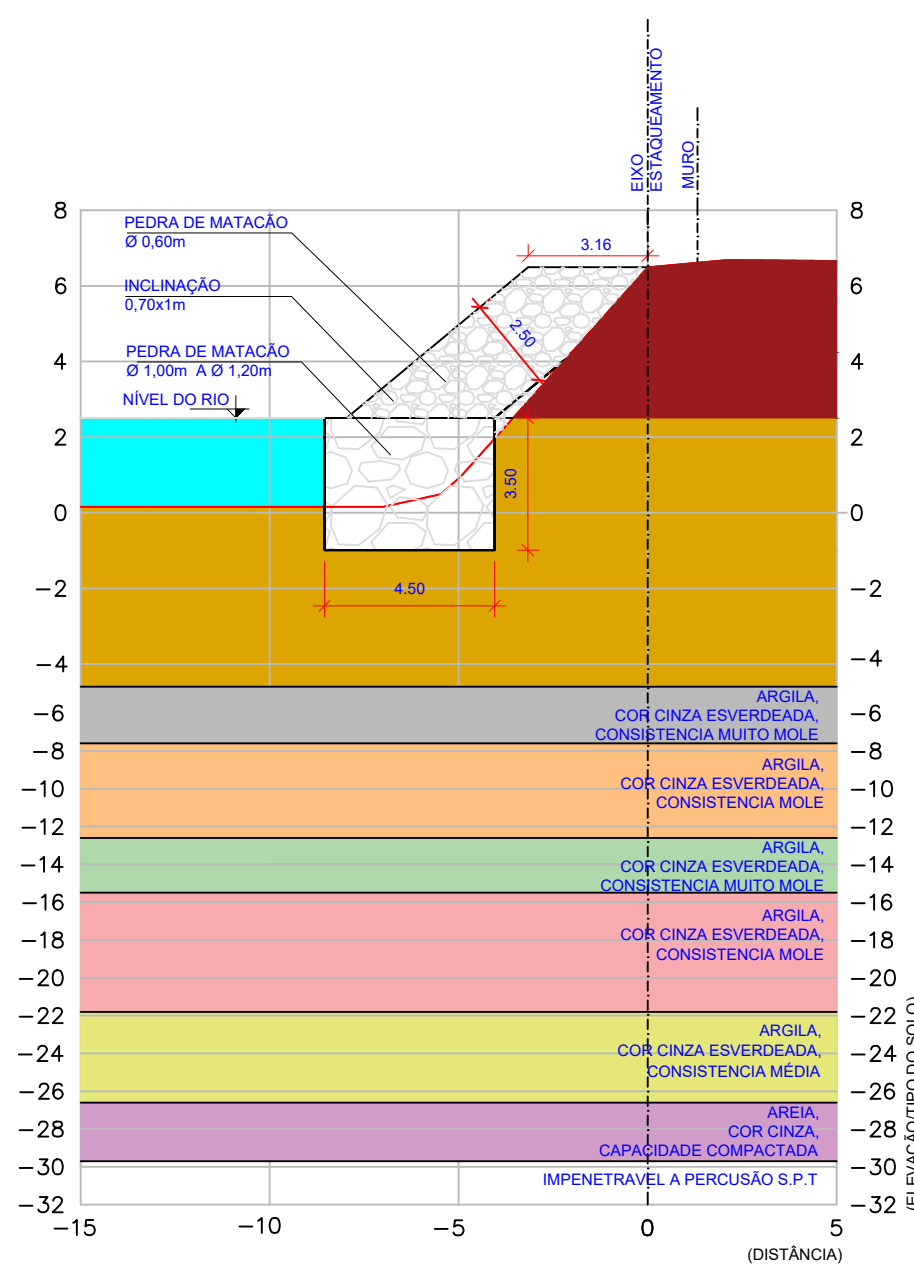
EIXO ESTAQUEAMENTO

MURO

8 8

6 6

4 4

2 2

0 0

−2 −2

−4 −4

−6 −6

−8 −8

−10 −10

−12 −12

−14 −14

−16 −16

−18 −18

−20 −20

−22 −22

−24 −24

−26 −26

−28 −28

−30 −30

−32 −32

PEDRA DE MATACÃO
Ø 0,60m

INCLINAÇÃO
0,70x1m

PEDRA DE MATACÃO
Ø 1,00m A Ø 1,20m

NÍVEL DO RIO

3.16

2.50

3.50

4.50

ARGILA,
COR CINZA ESVERDEADA,
CONSISTENCIA MUITO MOLE

ARGILA,
COR CINZA ESVERDEADA,
CONSISTENCIA MOLE

ARGILA,
COR CINZA ESVERDEADA,
CONSISTENCIA MUITO MOLE

ARGILA,
COR CINZA ESVERDEADA,
CONSISTENCIA MOLE

ARGILA,
COR CINZA ESVERDEADA,
CONSISTENCIA MÉDIA

AREIA,
COR CINZA,
CAPACIDADE COMPACTADA

IMPENETRAVEL A PERCUSÃO S.P.T

(ELEVAÇÃO/TIPO DO SOLO)

−15 −10 −5 0 5

(DISTÂNCIA)